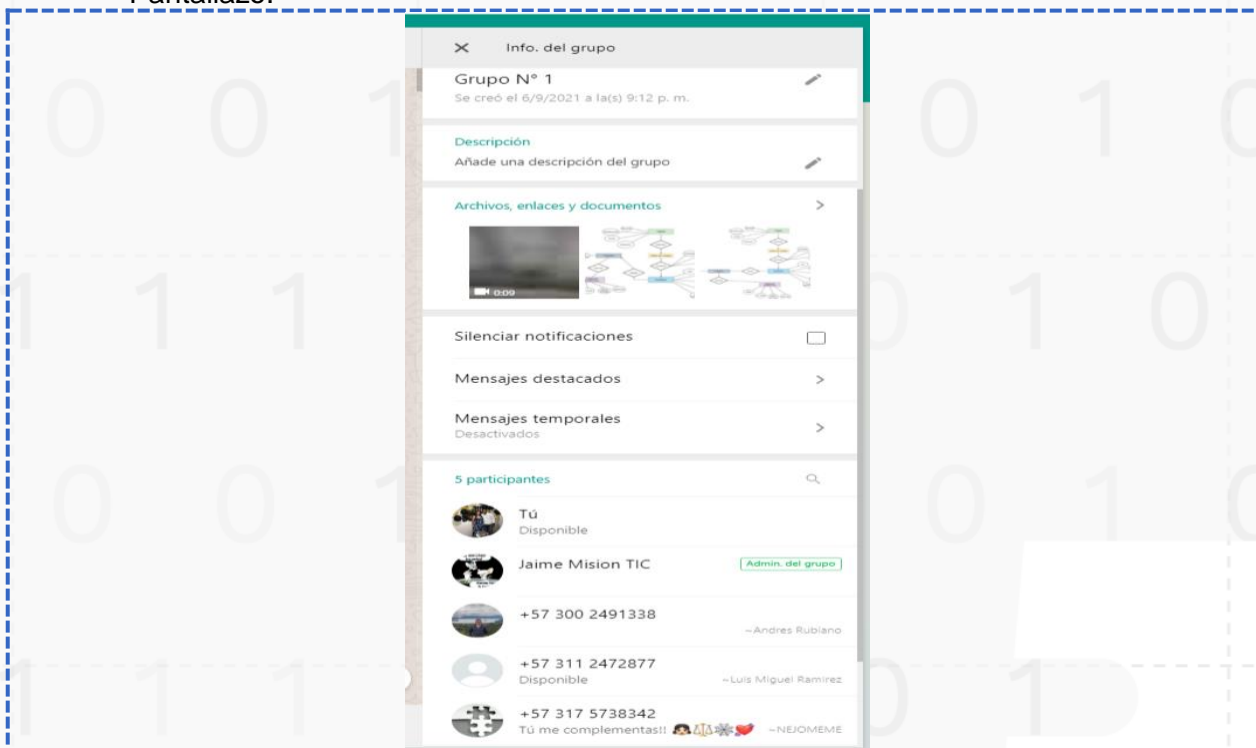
Pantallazo:

× Info. del grupo

Grupo N° 1
Se creó el 6/9/2021 a la(s) 9:12 p. m.

Descripción
Añade una descripción del grupo

Archivos, enlaces y documentos >

0:09

Silenciar notificaciones

Mensajes destacados >

Mensajes temporales
Desactivados >

5 participantes

Tú
Disponible

Jaime Mision TIC
Admin. del grupo

+57 300 2491338
~Andres Rubiano

+57 311 2472877
Disponible
~Luis Miguel Ramirez

+57 317 5738342
Tú me complementas!! 🙇⚖️❄️💔
~NEJOMEME